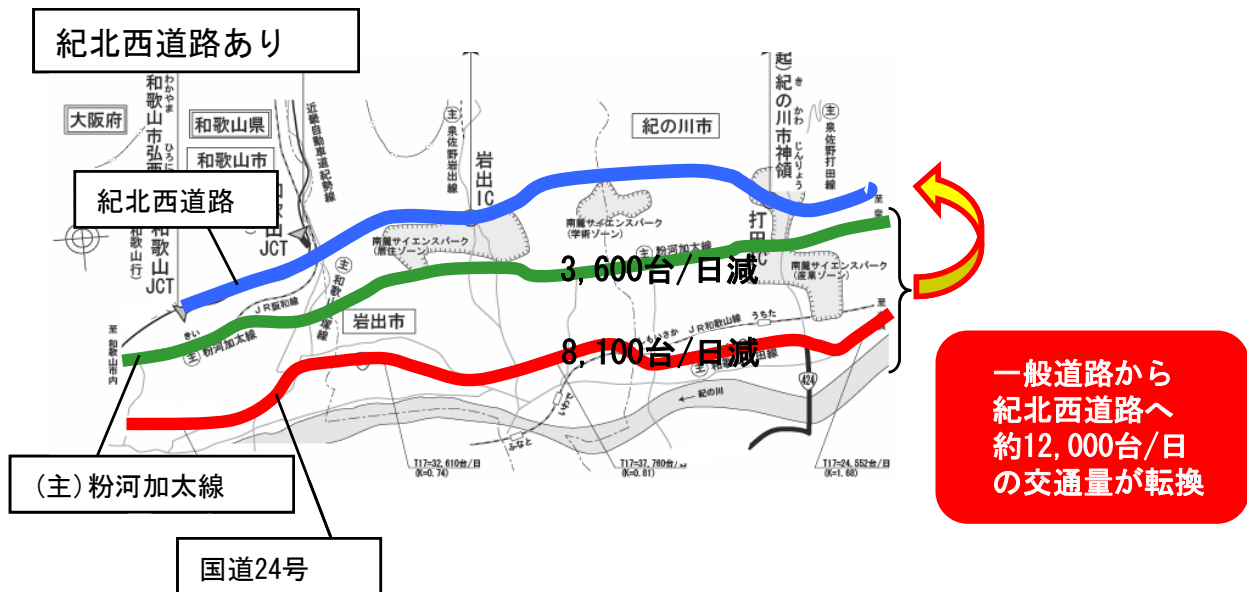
紀北西道路あり

和歌山市弘西

大阪府

和歌山県

和歌山市

近畿自動車道紀勢線

主 泉佐野岩出線

岩出IC

紀の川市

起 紀の川市神領

主 泉佐野打田線

紀北西道路

JCT

和歌山JCT

南麓サイエンスパーク（学術ゾーン）

南麓サイエンスパーク（居住ゾーン）

主 粉河加太線

打田IC

南麓サイエンスパーク（産業ゾーン）

3,600台/日減

JR阪和線

岩出市

主 粉河加太線

JR和歌山線

8,100台/日減

至 和歌山市内

紀の川

424

T17=32,610台/日 (K=0.74)

T17=37,780台/日 (K=0.81)

T17=24,552台/日 (K=1.68)

一般道路から紀北西道路へ約12,000台/日の交通量が転換

（主）粉河加太線

国道24号